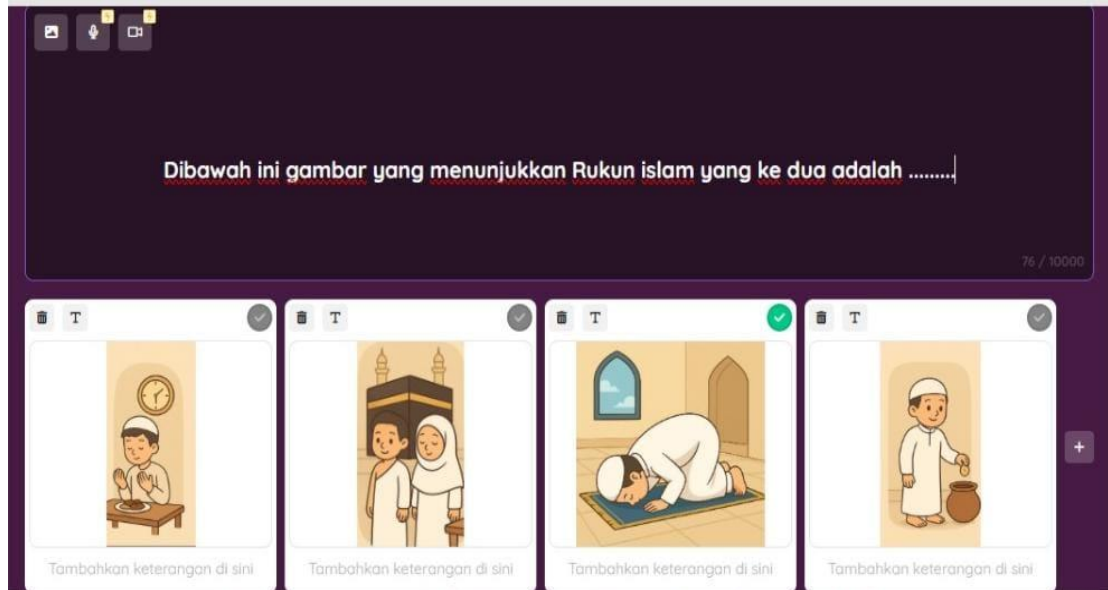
Dibawah ini gambar yang menunjukkan Rukun islam yang ke dua adalah .........

76 / 10000

T

Tambahkan keterangan di sini

T

Tambahkan keterangan di sini

T

Tambahkan keterangan di sini

T

Tambahkan keterangan di sini

+